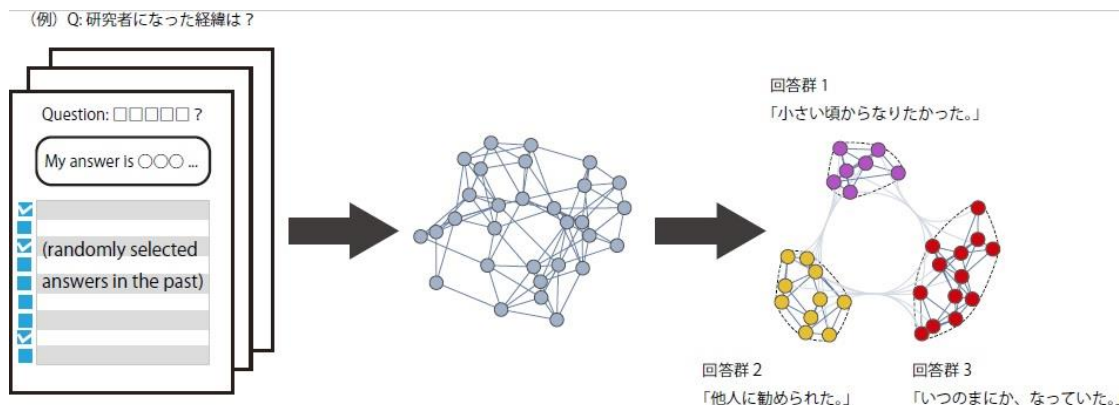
（例）Q: 研究者になった経緯は？

Question: □□□□□？

My answer is ○○○ ...

(randomly selected answers in the past)

回答群 1
「小さい頃からなりたかった。」

回答群 2
「他人に勧められた。」

回答群 3
「いつのまにか、なっていた。」